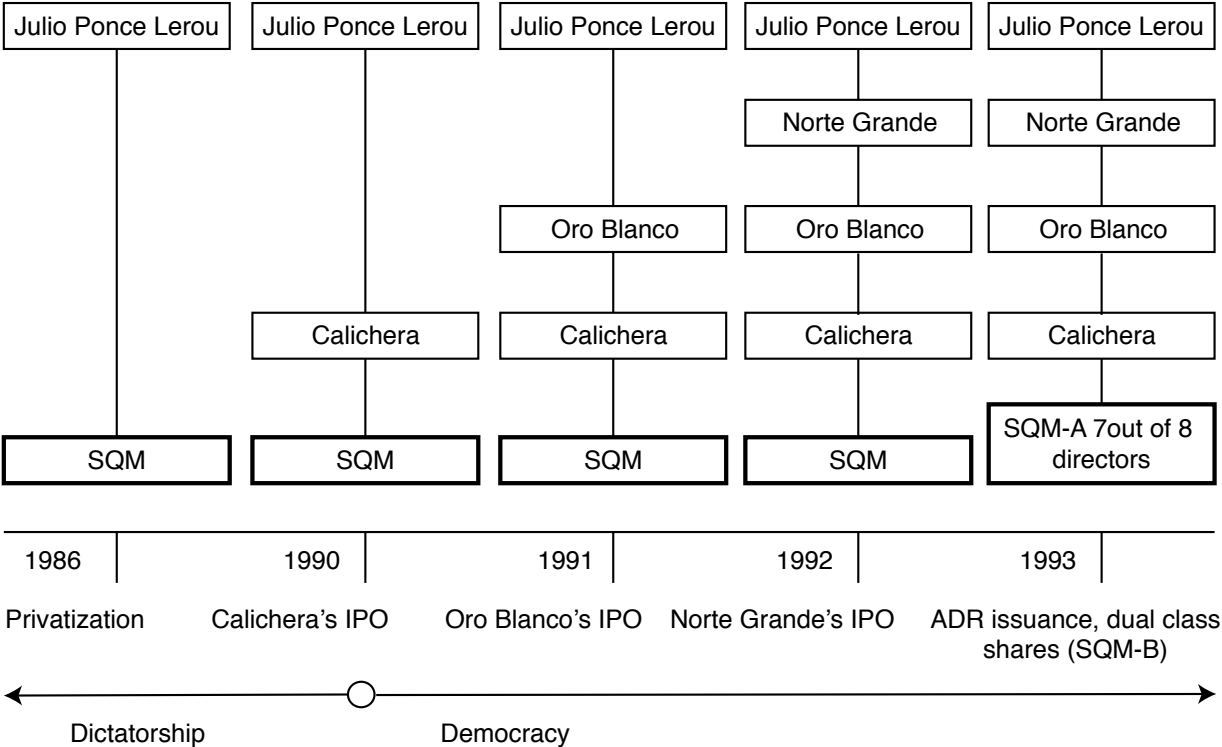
Julio Ponce Lerou

SQM

Julio Ponce Lerou

Calichera

SQM

Julio Ponce Lerou

Oro Blanco

Calichera

SQM

Julio Ponce Lerou

Norte Grande

Oro Blanco

Calichera

SQM

Julio Ponce Lerou

Norte Grande

Oro Blanco

Calichera

SQM-A 7out of 8 directors

1986

Privatization

1990

Calichera's IPO

1991

Oro Blanco's IPO

1992

Norte Grande's IPO

1993

ADR issuance, dual class shares (SQM-B)

Dictatorship

Democracy